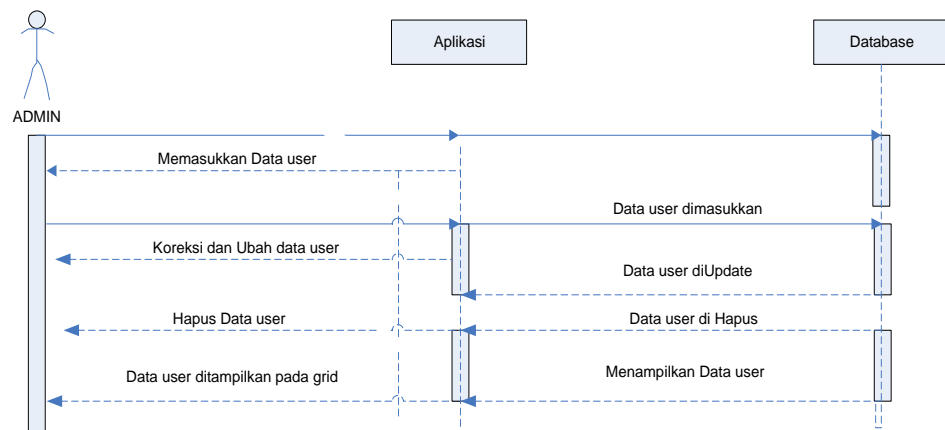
ADMIN

Aplikasi

Database

Memasukkan Data user

Data user dimasukkan

Koreksi dan Ubah data user

Data user diUpdate

Hapus Data user

Data user di Hapus

Data user ditampilkan pada grid

Menampilkan Data user